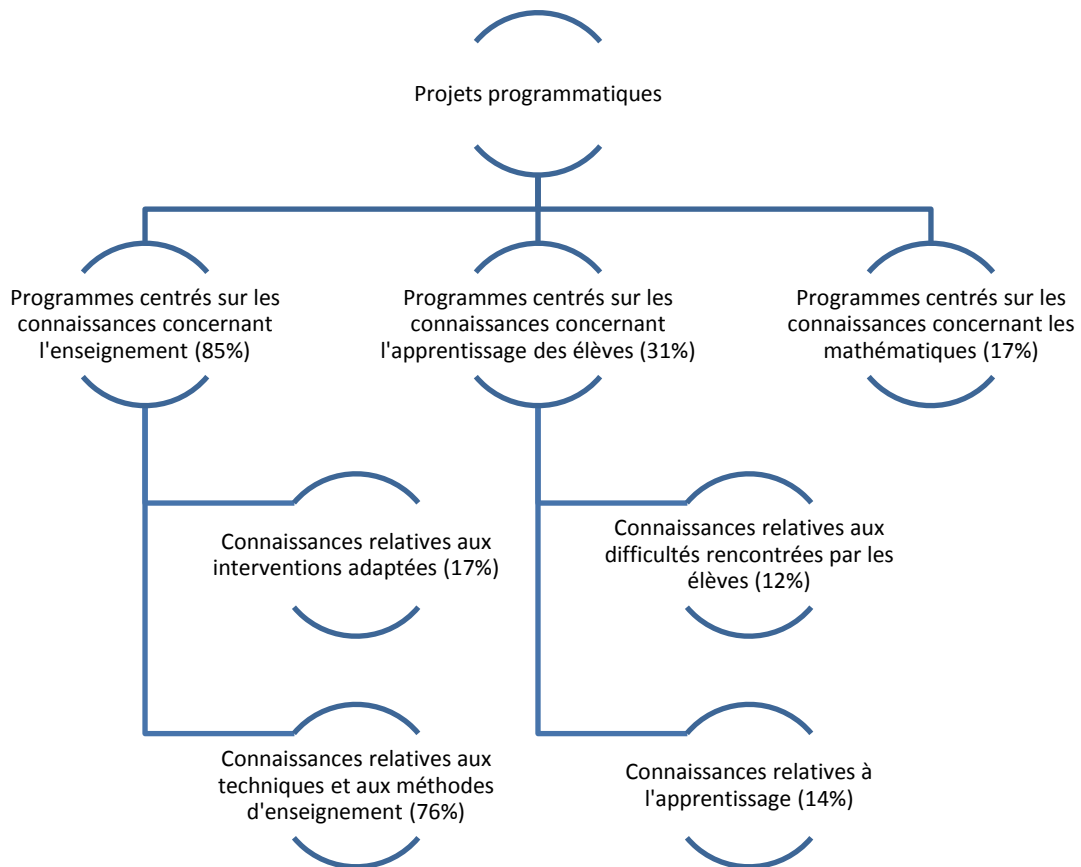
Projets programmatiques

Programmes centrés sur les connaissances concernant l'enseignement (85%)

Programmes centrés sur les connaissances concernant l'apprentissage des élèves (31%)

Programmes centrés sur les connaissances concernant les mathématiques (17%)

Connaissances relatives aux interventions adaptées (17%)

Connaissances relatives aux techniques et aux méthodes d'enseignement (76%)

Connaissances relatives aux difficultés rencontrées par les élèves (12%)

Connaissances relatives à l'apprentissage (14%)